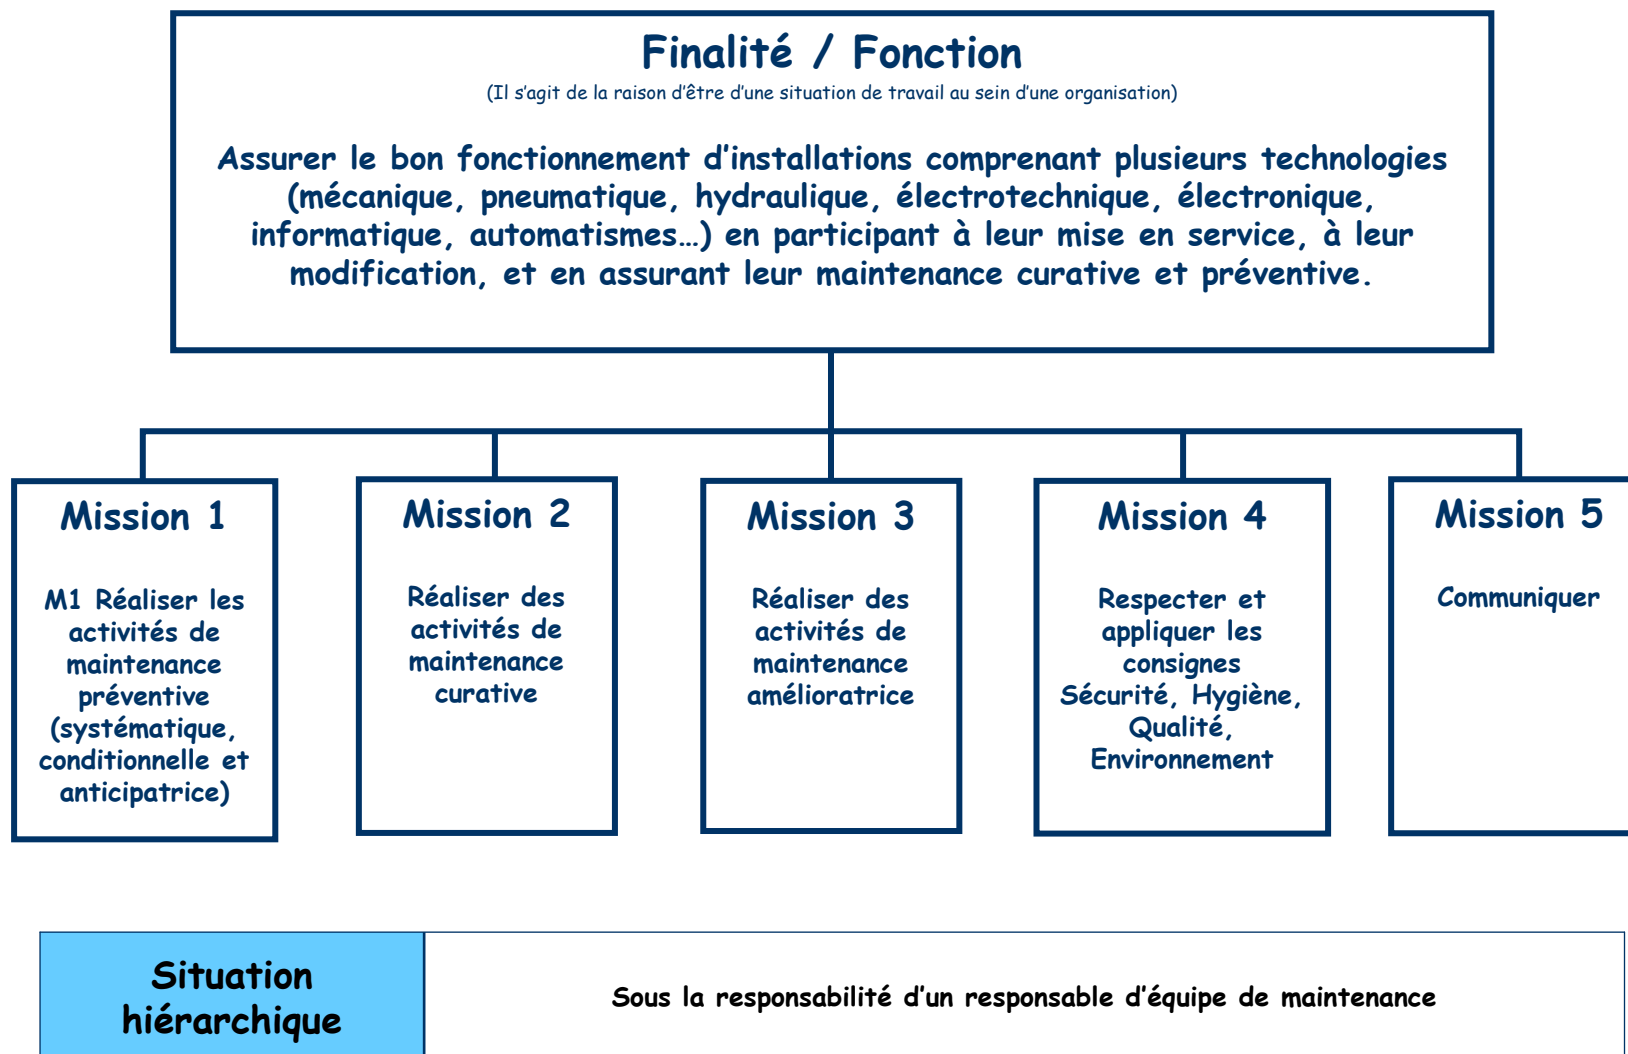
Finalité / Fonction
(Il s'agit de la raison d'être d'une situation de travail au sein d'une organisation)

Assurer le bon fonctionnement d'installations comprenant plusieurs technologies (mécanique, pneumatique, hydraulique, électrotechnique, électronique, informatique, automatismes…) en participant à leur mise en service, à leur modification, et en assurant leur maintenance curative et préventive.

Mission 1

M1 Réaliser les activités de maintenance préventive (systématique, conditionnelle et anticipatrice)

Mission 2

Réaliser des activités de maintenance curative

Mission 3

Réaliser des activités de maintenance amélioratrice

Mission 4

Respecter et appliquer les consignes Sécurité, Hygiène, Qualité, Environnement

Mission 5

Communiquer

| Situation hiérarchique | Sous la responsabilité d'un responsable d'équipe de maintenance |
|---|---|